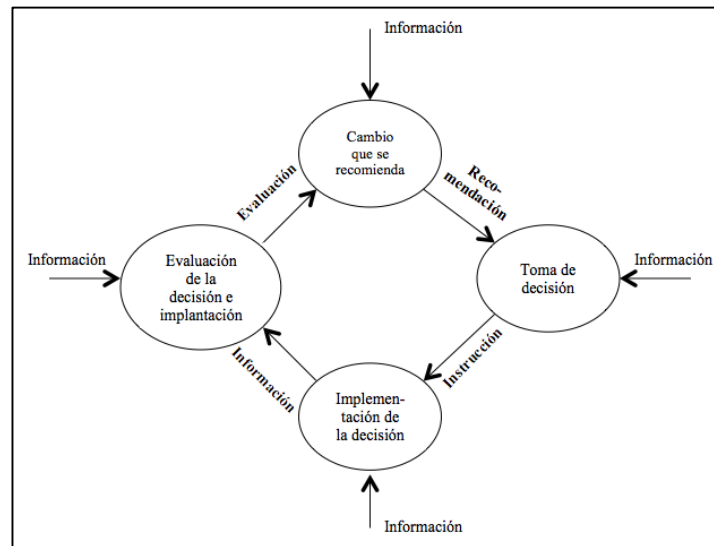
Información

Cambio que se recomienda

Evaluación

Reco-mendación

Información

Evaluación de la decisión e implantación

Toma de decisión

Información

Información

Instrucción

Implementación de la decisión

Información